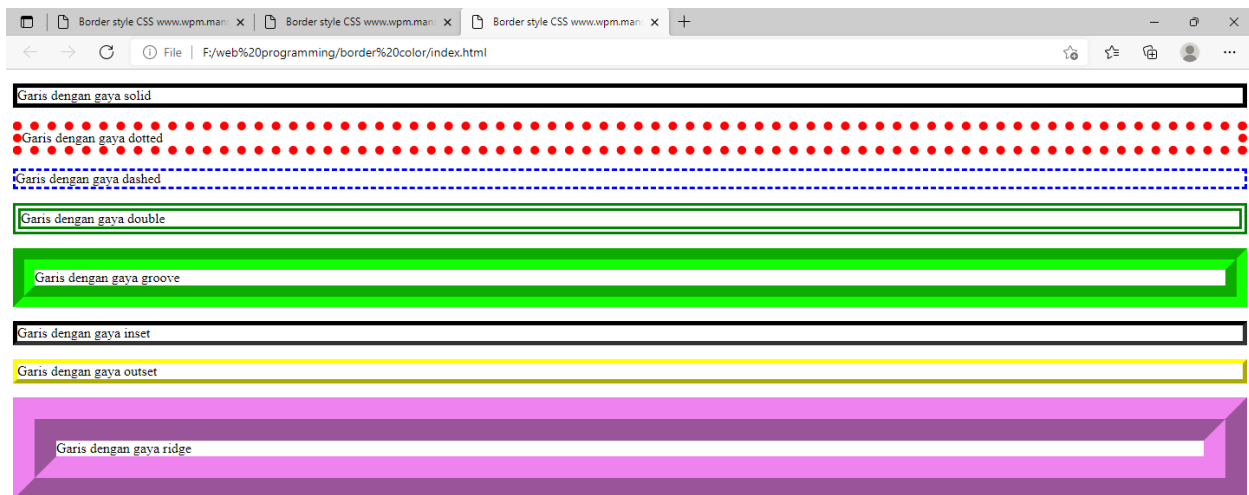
Border style CSS www.wpm.man
Border style CSS www.wpm.man
Border style CSS www.wpm.man

File | F:/web%20programming/border%20color/index.html

Garis dengan gaya solid

Garis dengan gaya dotted

Garis dengan gaya dashed

Garis dengan gaya double

Garis dengan gaya groove

Garis dengan gaya inset

Garis dengan gaya outset

Garis dengan gaya ridge